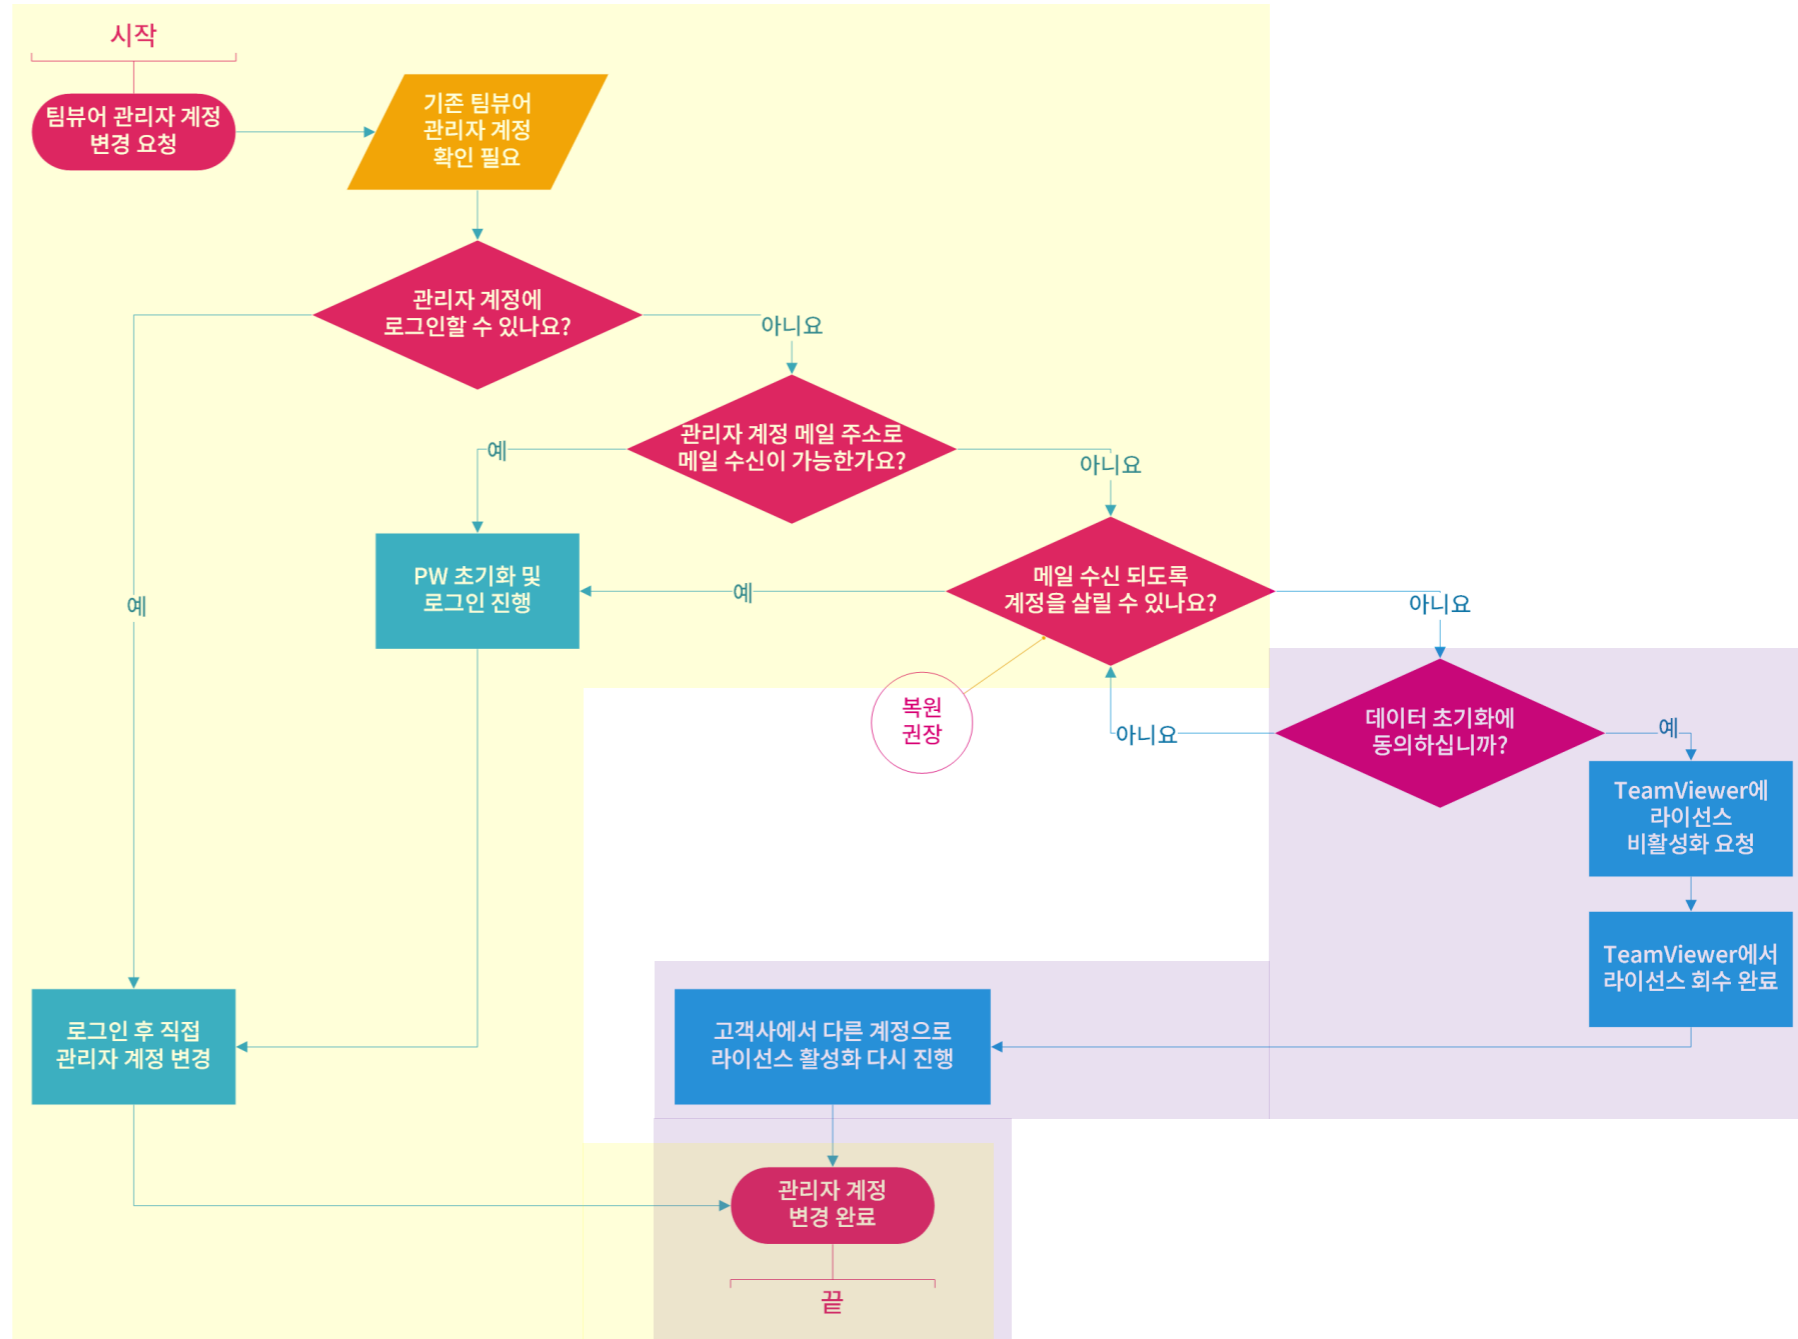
시작

팀뷰어 관리자 계정 변경 요청

기존 팀뷰어 관리자 계정 확인 필요

관리자 계정에 로그인할 수 있나요?

아니요

관리자 계정 메일 주소로 메일 수신이 가능한가요?

예

아니요

예

PW 초기화 및 로그인 진행

예

메일 수신 되도록 계정을 살릴 수 있나요?

아니요

복원 권장

아니요

데이터 초기화에 동의하십니까?

예

TeamViewer에 라이선스 비활성화 요청

TeamViewer에서 라이선스 회수 완료

로그인 후 직접 관리자 계정 변경

고객사에서 다른 계정으로 라이선스 활성화 다시 진행

관리자 계정 변경 완료

끝